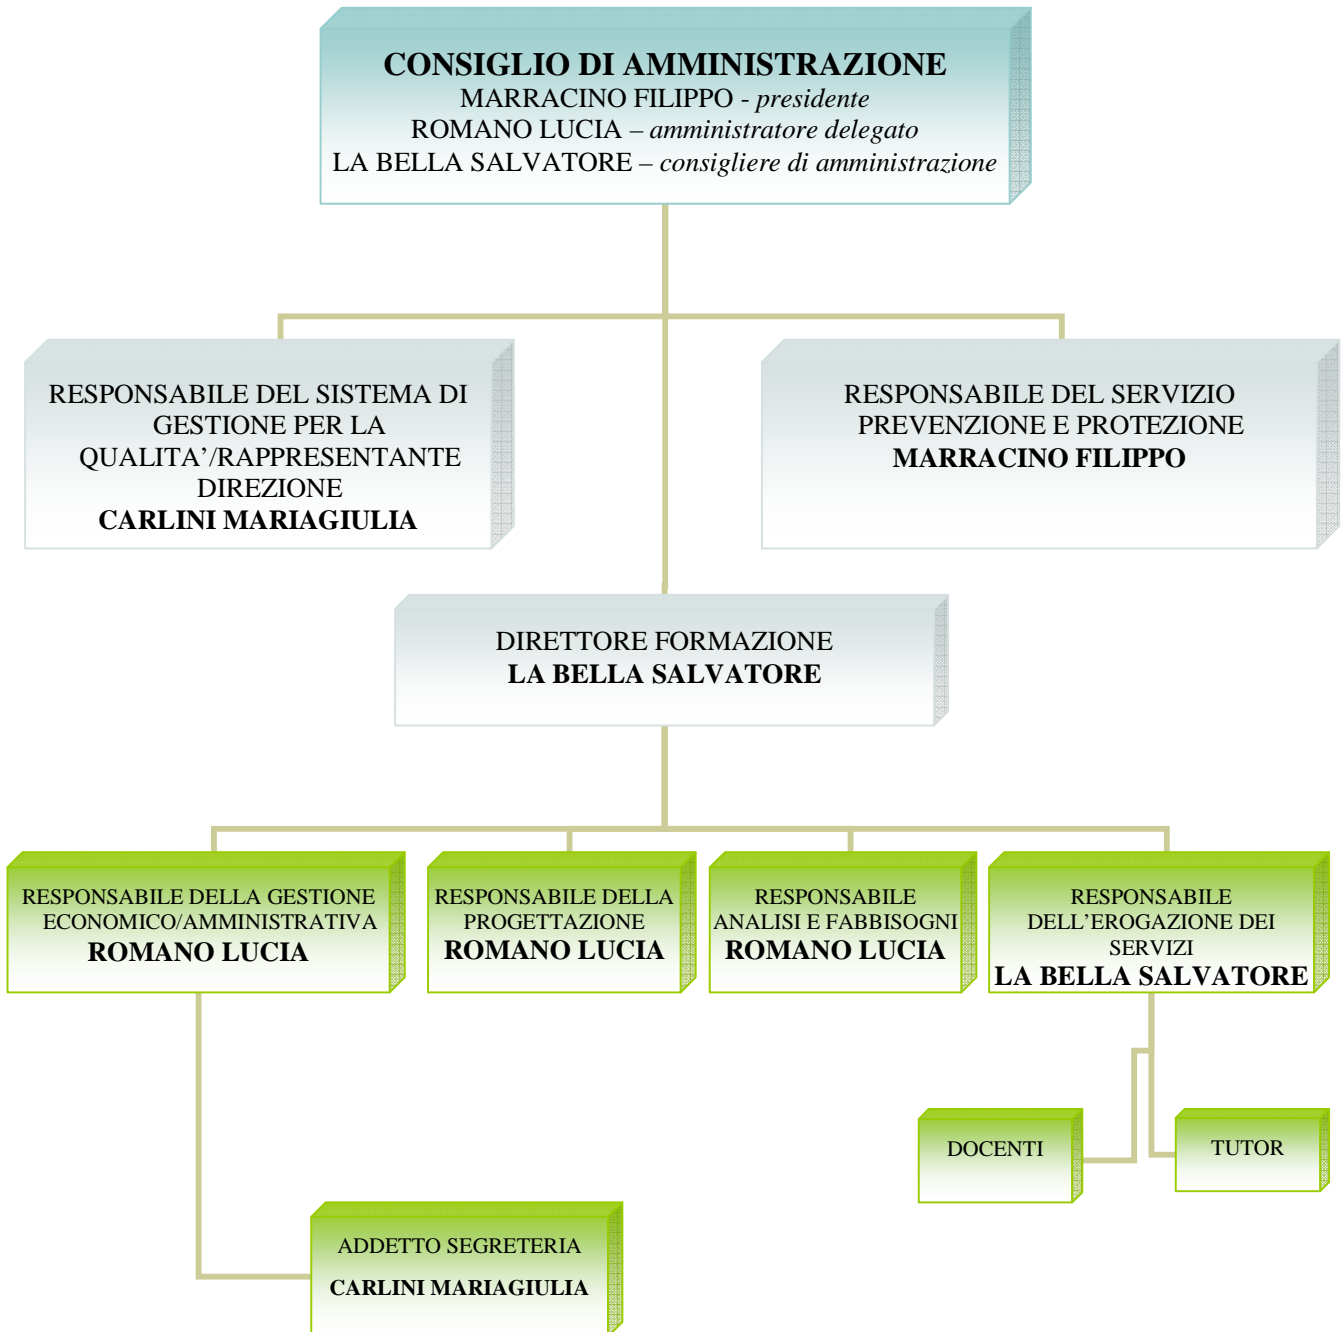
**CONSIGLIO DI AMMINISTRAZIONE**
MARRACINO FILIPPO - *presidente*
ROMANO LUCIA – *amministratore delegato*
LA BELLA SALVATORE – *consigliere di amministrazione*

RESPONSABILE DEL SISTEMA DI GESTIONE PER LA QUALITA'/RAPPRESENTANTE DIREZIONE
**CARLINI MARIAGIULIA**

RESPONSABILE DEL SERVIZIO PREVENZIONE E PROTEZIONE
**MARRACINO FILIPPO**

DIRETTORE FORMAZIONE
**LA BELLA SALVATORE**

RESPONSABILE DELLA GESTIONE ECONOMICO/AMMINISTRATIVA
**ROMANO LUCIA**

RESPONSABILE DELLA PROGETTAZIONE
**ROMANO LUCIA**

RESPONSABILE ANALISI E FABBISOGNI
**ROMANO LUCIA**

RESPONSABILE DELL'EROGAZIONE DEI SERVIZI
**LA BELLA SALVATORE**

DOCENTI

TUTOR

ADDETTO SEGRETERIA
**CARLINI MARIAGIULIA**